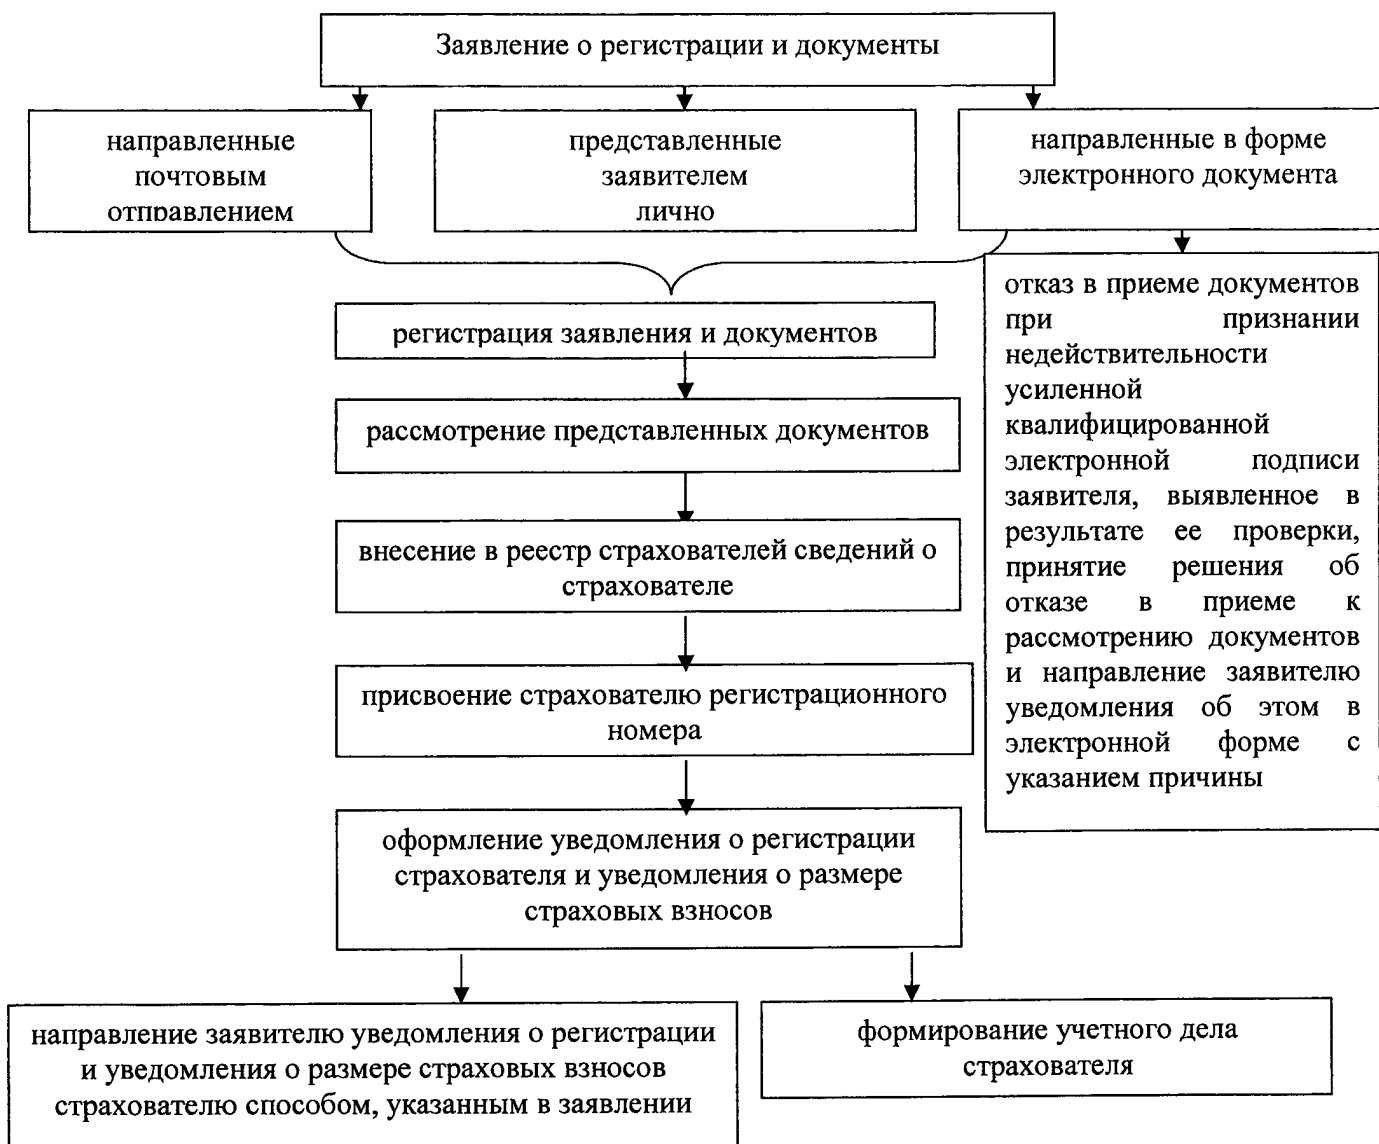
Заявление о регистрации и документы

направленные почтовым отправлением

представленные заявителем лично

направленные в форме электронного документа

отказ в приеме документов при признании недействительности усиленной квалифицированной электронной подписи заявителя, выявленное в результате ее проверки, принятие решения об отказе в приеме к рассмотрению документов и направление заявителю уведомления об этом в электронной форме с указанием причины

регистрация заявления и документов

рассмотрение представленных документов

внесение в реестр страхователей сведений о страхователе

присвоение страхователю регистрационного номера

оформление уведомления о регистрации страхователя и уведомления о размере страховых взносов

направление заявителю уведомления о регистрации и уведомления о размере страховых взносов страхователю способом, указанным в заявлении

формирование учетного дела страхователя